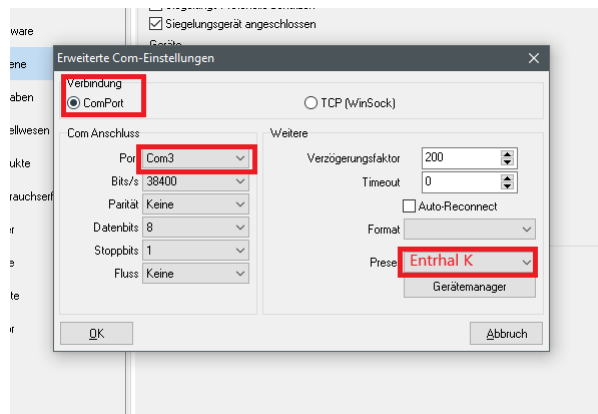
ware
ene
aben
ellwesen
ukte
rauchserf
er
e
te
or

Siegelungsgerät angeschlossen
Geräte

Erweiterte Com-Einstellungen
Verbindung
ComPort
TCP (WinSock)

Com Anschluss
Port Com3
Bits/s 38400
Parität Keine
Datenbits 8
Stoppbits 1
Fluss Keine

Weitere
Verzögerungsfaktor 200
Timeout 0
Auto-Reconnect
Format
Prese Entrhal K
Gerätemanager

OK
Abbruch